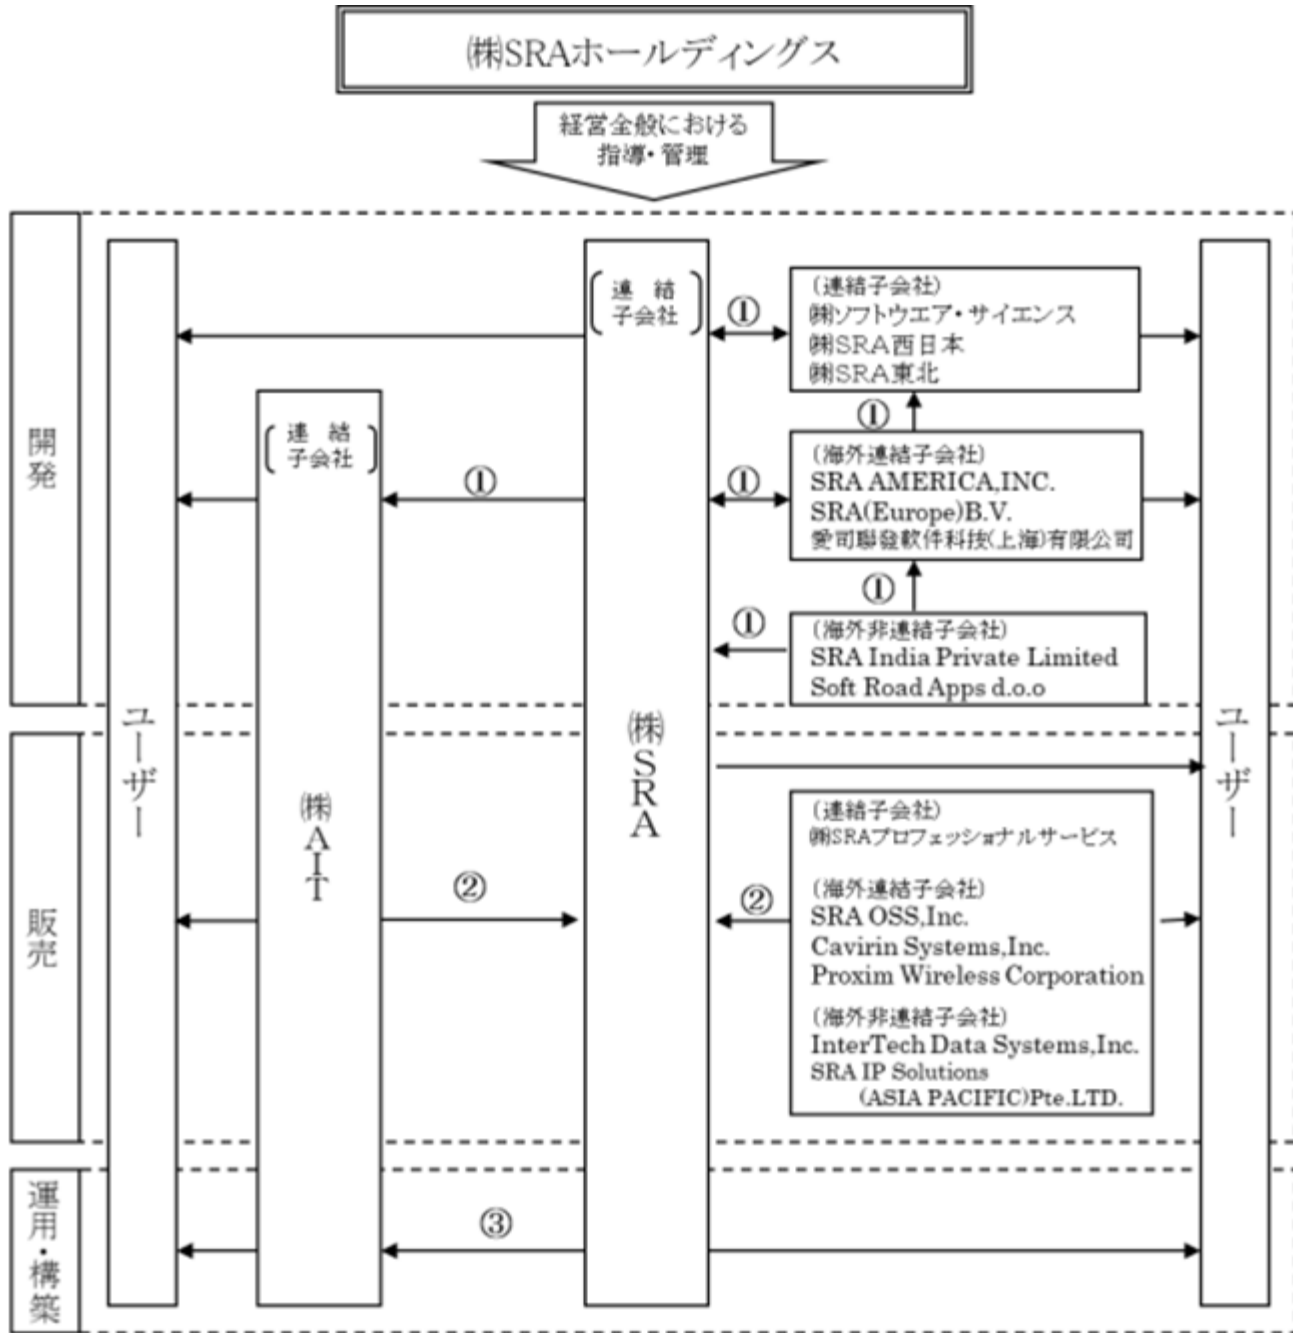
㈱SRAホールディングス

経営全般における指導・管理

開発

ユーザー

［連結子会社］

㈱AIT

①

［連結子会社］

㈱SRA

①

（連結子会社）
㈱ソフトウエア・サイエンス
㈱SRA西日本
㈱SRA東北

①

①

（海外連結子会社）
SRA AMERICA,INC.
SRA(Europe)B.V.
愛司聯發軟件科技(上海)有限公司

①

①

（海外非連結子会社）
SRA India Private Limited
Soft Road Apps d.o.o

ユーザー

販売

②

（連結子会社）
㈱SRAプロフェッショナルサービス

②

（海外連結子会社）
SRA OSS,Inc.
Cavirin Systems,Inc.
Proxim Wireless Corporation

（海外非連結子会社）
InterTech Data Systems,Inc.
SRA IP Solutions (ASIA PACIFIC)Pte.LTD.

運用・構築

③